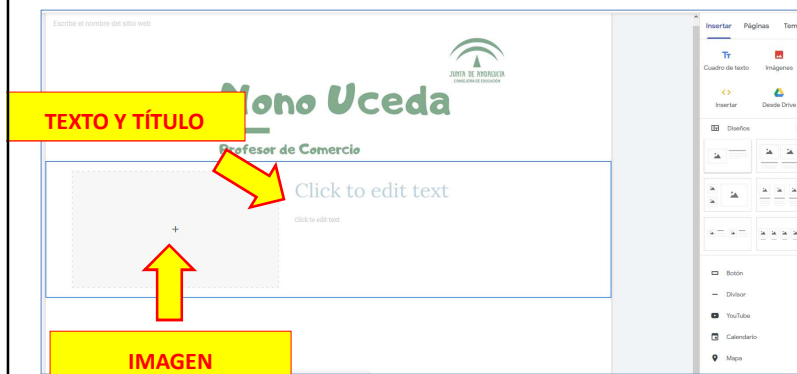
Escribe el nombre del sitio web

JUNTA DE ANDALUCIA
CONSEJERÍA DE EDUCACIÓN

Nono Uceda

TEXTO Y TÍTULO

Profesor de Comercio

Click to edit text

Click to edit text

+

IMAGEN

Insertar Páginas Tem

Tr
Cuadro de texto

Imágenes

<>
Insertar

Desde Drive

Diseños

Botón

Divisor

YouTube

Calendario

Mapa